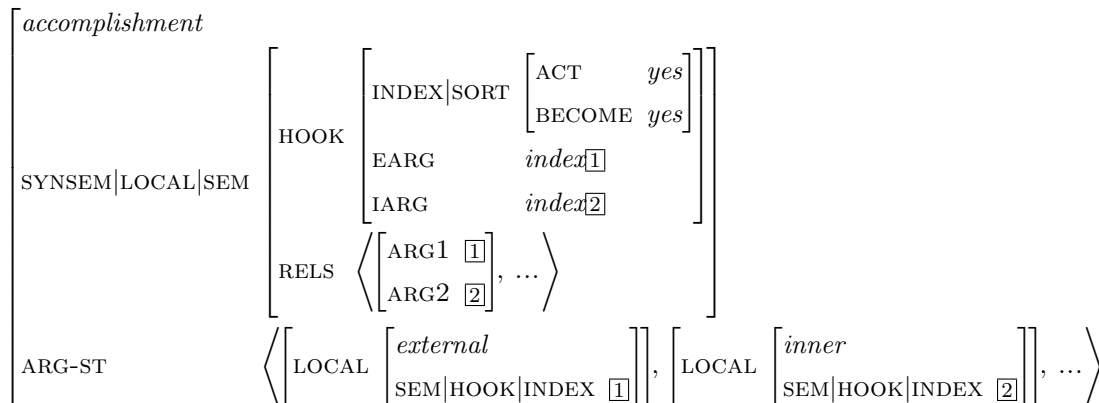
$\begin{bmatrix} \textit{accomplishment} \\ \text{SYNSEM|LOCAL|SEM} & \begin{bmatrix} \text{HOOK} & \begin{bmatrix} \text{INDEX|SORT} & \begin{bmatrix} \text{ACT} & \textit{yes} \\ \text{BECOME} & \textit{yes} \end{bmatrix} \\ \text{EARG} & \textit{index}\boxed{1} \\ \text{IARG} & \textit{index}\boxed{2} \end{bmatrix} \\ \text{RELS} & \left\langle \begin{bmatrix} \text{ARG1} & \boxed{1} \\ \text{ARG2} & \boxed{2} \end{bmatrix}, \ldots \right\rangle \end{bmatrix} \\ \text{ARG-ST} & \left\langle \begin{bmatrix} \text{LOCAL} & \begin{bmatrix} \textit{external} \\ \text{SEM|HOOK|INDEX} & \boxed{1} \end{bmatrix} \end{bmatrix}, \begin{bmatrix} \text{LOCAL} & \begin{bmatrix} \textit{inner} \\ \text{SEM|HOOK|INDEX} & \boxed{2} \end{bmatrix} \end{bmatrix}, \ldots \right\rangle \end{bmatrix}$